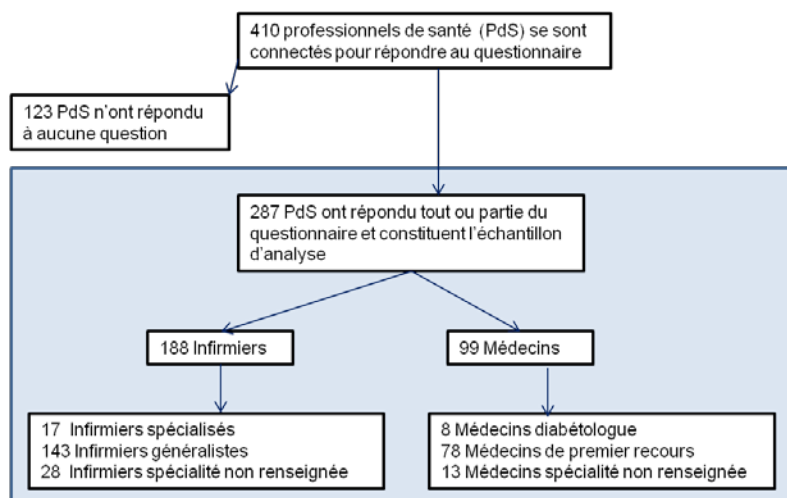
410 professionnels de santé (PdS) se sont connectés pour répondre au questionnaire

123 PdS n'ont répondu à aucune question

287 PdS ont répondu tout ou partie du questionnaire et constituent l'échantillon d'analyse

188 Infirmiers

99 Médecins

17 Infirmiers spécialisés
143 Infirmiers généralistes
28 Infirmiers spécialité non renseignée

8 Médecins diabétologue
78 Médecins de premier recours
13 Médecins spécialité non renseignée